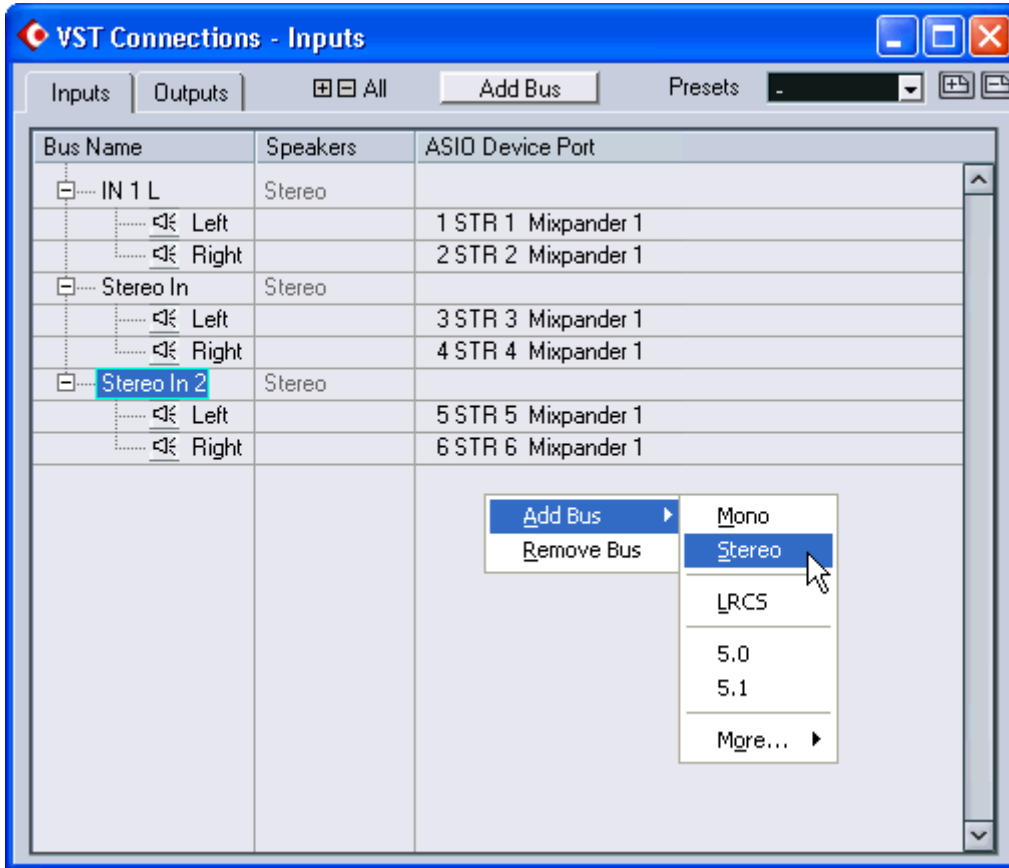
VST Connections - Inputs

Inputs | Outputs | ⊞⊟ All | Add Bus | Presets | -

| Bus Name | Speakers | ASIO Device Port |
|---|---|---|
| IN 1 L | Stereo | |
| Left | | 1 STR 1 Mixpander 1 |
| Right | | 2 STR 2 Mixpander 1 |
| Stereo In | Stereo | |
| Left | | 3 STR 3 Mixpander 1 |
| Right | | 4 STR 4 Mixpander 1 |
| Stereo In 2 | Stereo | |
| Left | | 5 STR 5 Mixpander 1 |
| Right | | 6 STR 6 Mixpander 1 |

Add Bus
Remove Bus

Mono
Stereo
LRCS
5.0
5.1
More...